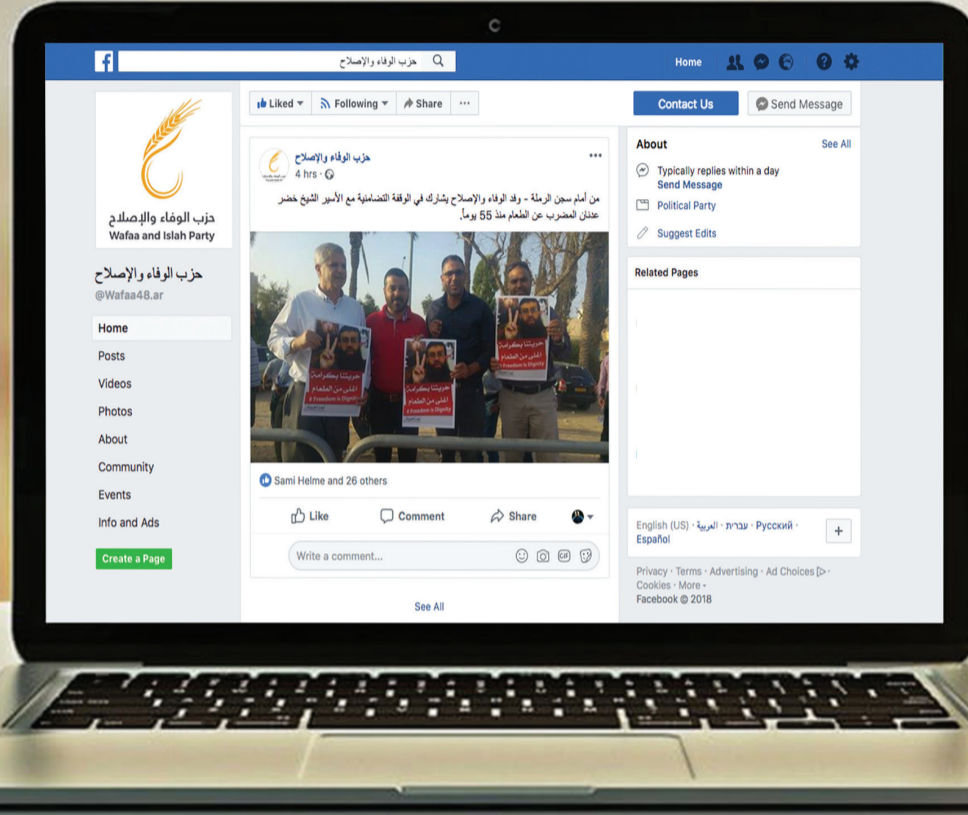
حزب الوفاء والإصلاح

Home

حزب الوفاء والإصلاح
Wafaa and Islah Party

حزب الوفاء والإصلاح
@Wafaa48.ar

Home
Posts
Videos
Photos
About
Community
Events
Info and Ads

Create a Page

Liked ▾ Following ▾ Share ···

حزب الوفاء والإصلاح
4 hrs ·

من أمام سجن الرملة - وفد الوفاء والإصلاح يشارك في الوقفة التضامنية مع الأسير الشيخ خضر عدنان المضرب عن الطعام منذ 55 يوماً.

حريتنا بكرامتنا
أغلى من الطعام
Freedom is Dignity

Sami Helme and 26 others

Like Comment Share

Write a comment...

See All

Contact Us Send Message

About See All
Typically replies within a day
Send Message
Political Party
Suggest Edits

Related Pages

English (US) · العربية · עברית · Русский · Español

Privacy · Terms · Advertising · Ad Choices · Cookies · More ·
Facebook © 2018